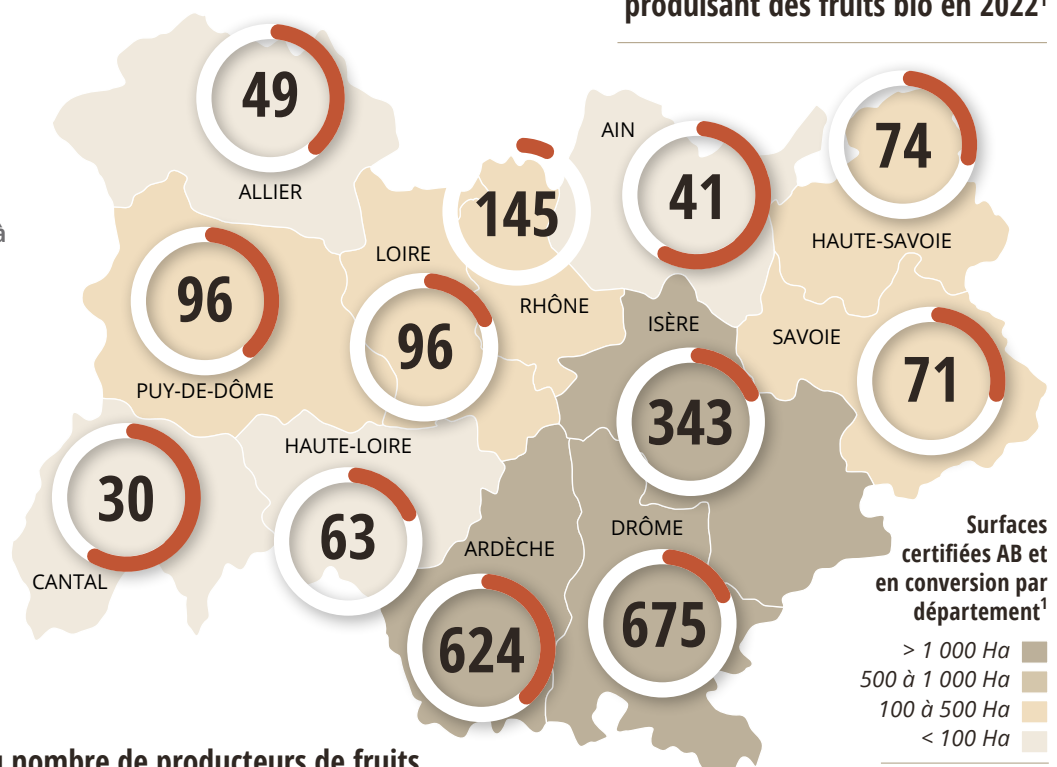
produisant des fruits bio en 2022$^1$

49
ALLIER

145
RHÔNE

AIN
41

74
HAUTE-SAVOIE

96
PUY-DE-DÔME

LOIRE
96

ISÈRE
343

SAVOIE
71

30
CANTAL

HAUTE-LOIRE
63

ARDÈCHE
624

DRÔME
675

Surfaces certifiées AB et en conversion par département$^1$

> 1 000 Ha
500 à 1 000 Ha
100 à 500 Ha
< 100 Ha

u nombre de producteurs de fruits